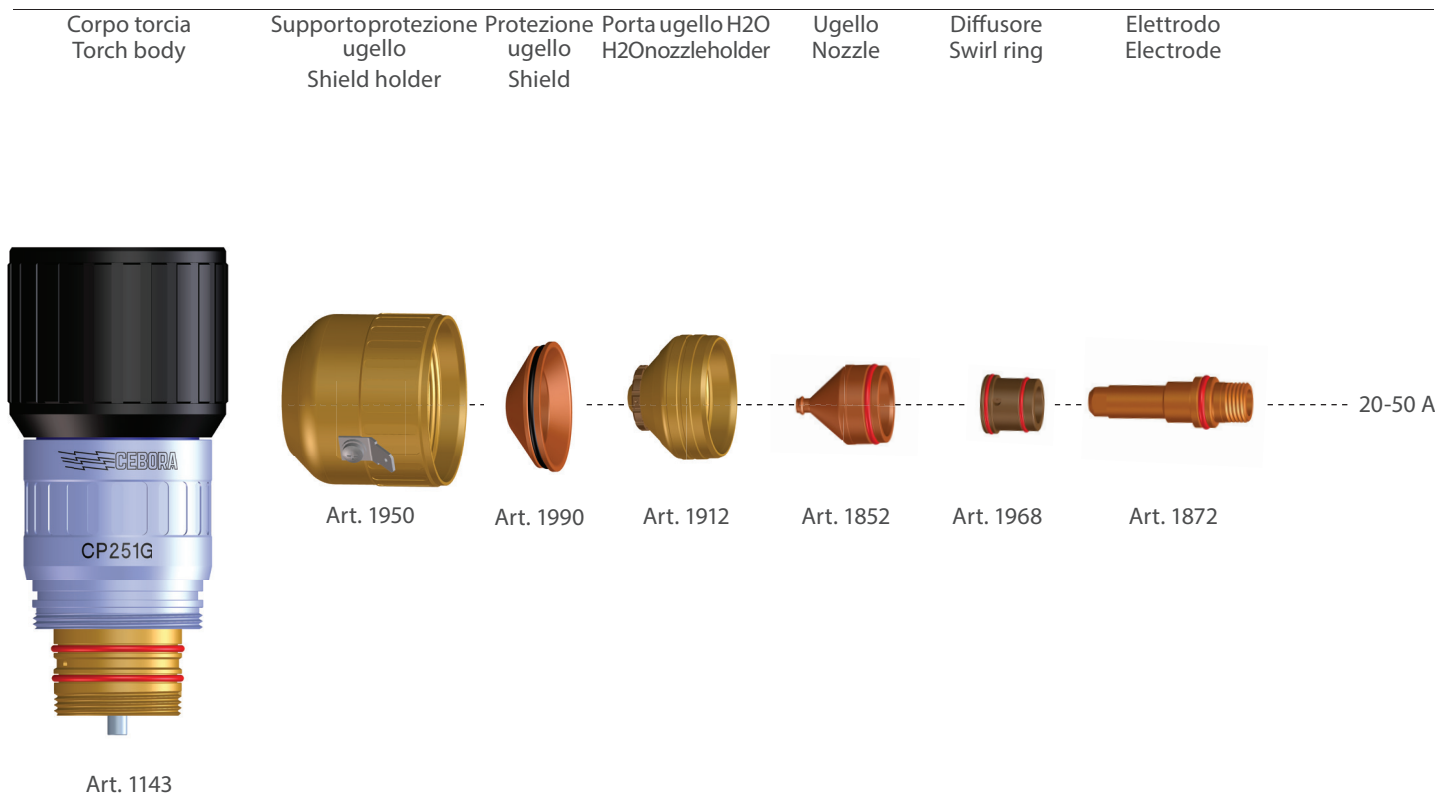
Corpo torcia
Torch body

Supportoprotezione ugello
Shield holder

Protezione ugello
Shield

Porta ugello H2O
H2Onozzleholder

Ugello
Nozzle

Diffusore
Swirl ring

Elettrodo
Electrode

CEBORA
CP251G

20-50 A

Art. 1950

Art. 1990

Art. 1912

Art. 1852

Art. 1968

Art. 1872

Art. 1143